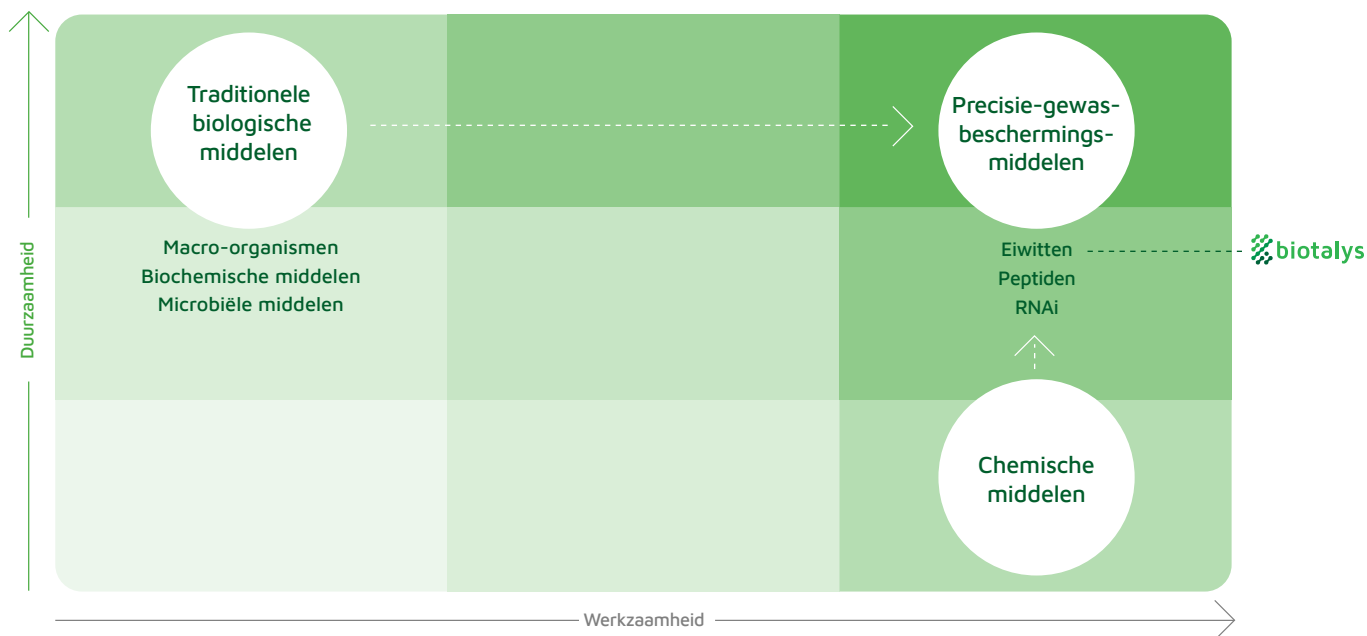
Duurzaamheid

Traditionele biologische middelen

Macro-organismen
Biochemische middelen
Microbiële middelen

Precisie-gewasbeschermingsmiddelen

Eiwitten
Peptiden
RNAi

biotalys

Chemische middelen

Werkzaamheid